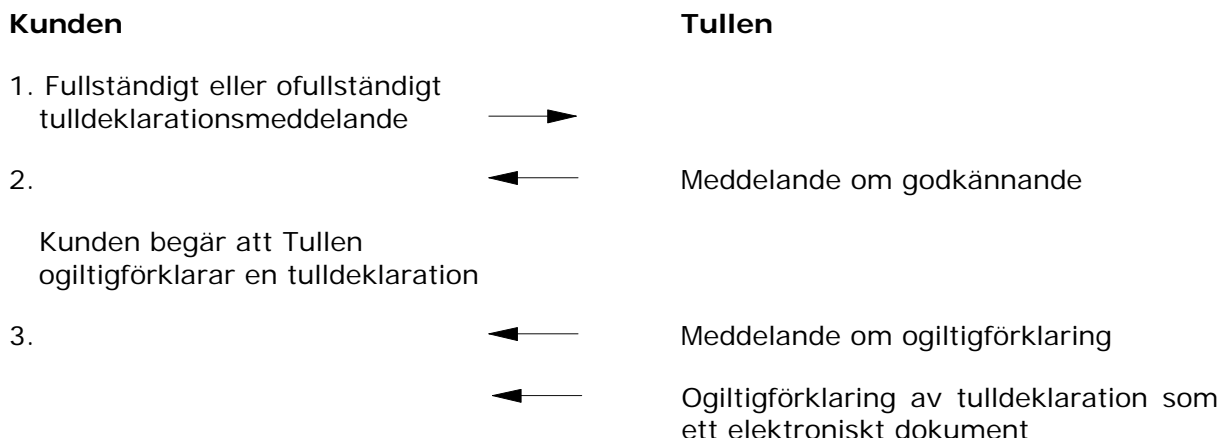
**Kunden**

**Tullen**

1. Fullständigt eller ofullständigt tulldeklarationsmeddelande

2.

Meddelande om godkännande

Kunden begär att Tullen ogiltigförklarar en tulldeklaration

3.

Meddelande om ogiltigförklaring

Ogiltigförklaring av tulldeklaration som ett elektroniskt dokument